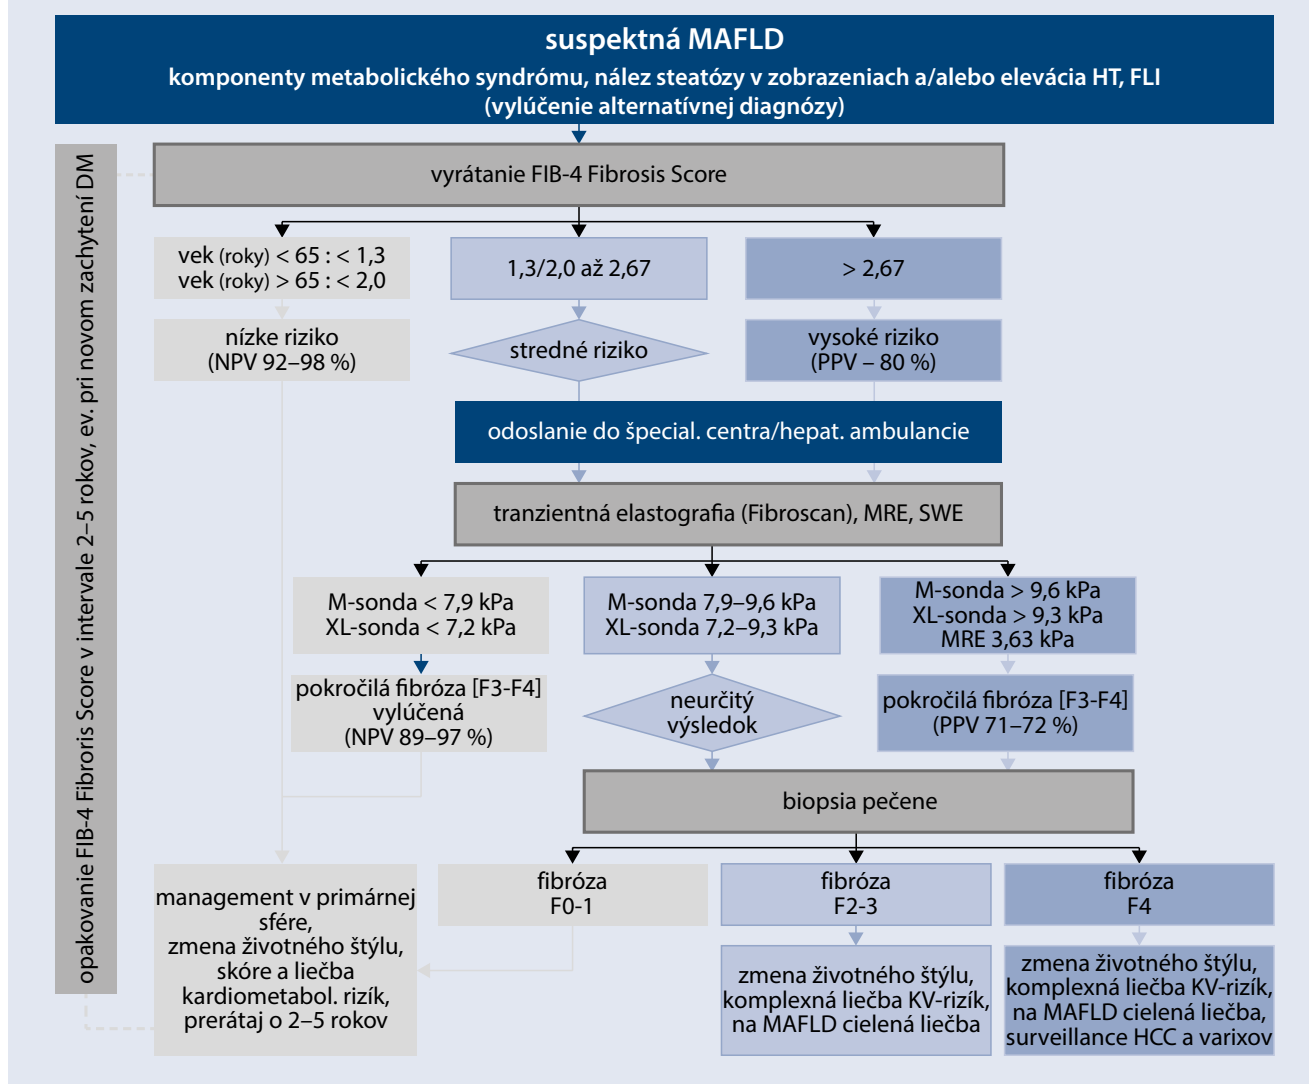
suspektná MAFLD
komponenty metabolického syndrómu, nález steatózy v zobrazeniach a/alebo elevácia HT, FLI (vylúčenie alternatívnej diagnózy)

opakovanie FIB-4 Fibroris Score v intervale 2–5 rokov, ev. pri novom zachytení DM

vyrátanie FIB-4 Fibrosis Score

vek (roky) < 65 : < 1,3
vek (roky) > 65 : < 2,0

1,3/2,0 až 2,67

> 2,67

nízke riziko (NPV 92–98 %)

stredné riziko

vysoké riziko (PPV – 80 %)

odoslanie do špecial. centra/hepat. ambulancie

tranzientná elastografia (Fibroscan), MRE, SWE

M-sonda < 7,9 kPa
XL-sonda < 7,2 kPa

M-sonda 7,9–9,6 kPa
XL-sonda 7,2–9,3 kPa

M-sonda > 9,6 kPa
XL-sonda > 9,3 kPa
MRE 3,63 kPa

pokročilá fibróza [F3-F4] vylúčená (NPV 89–97 %)

neurčitý výsledok

pokročilá fibróza [F3-F4] (PPV 71–72 %)

biopsia pečene

management v primárnej sfére, zmena životného štýlu, skóre a liečba kardiometabol. rizík, prerátaj o 2–5 rokov

fibróza F0-1

fibróza F2-3

fibróza F4

zmena životného štýlu, komplexná liečba KV-rizík, na MAFLD cielená liečba

zmena životného štýlu, komplexná liečba KV-rizík, na MAFLD cielená liečba, surveillance HCC a varixov